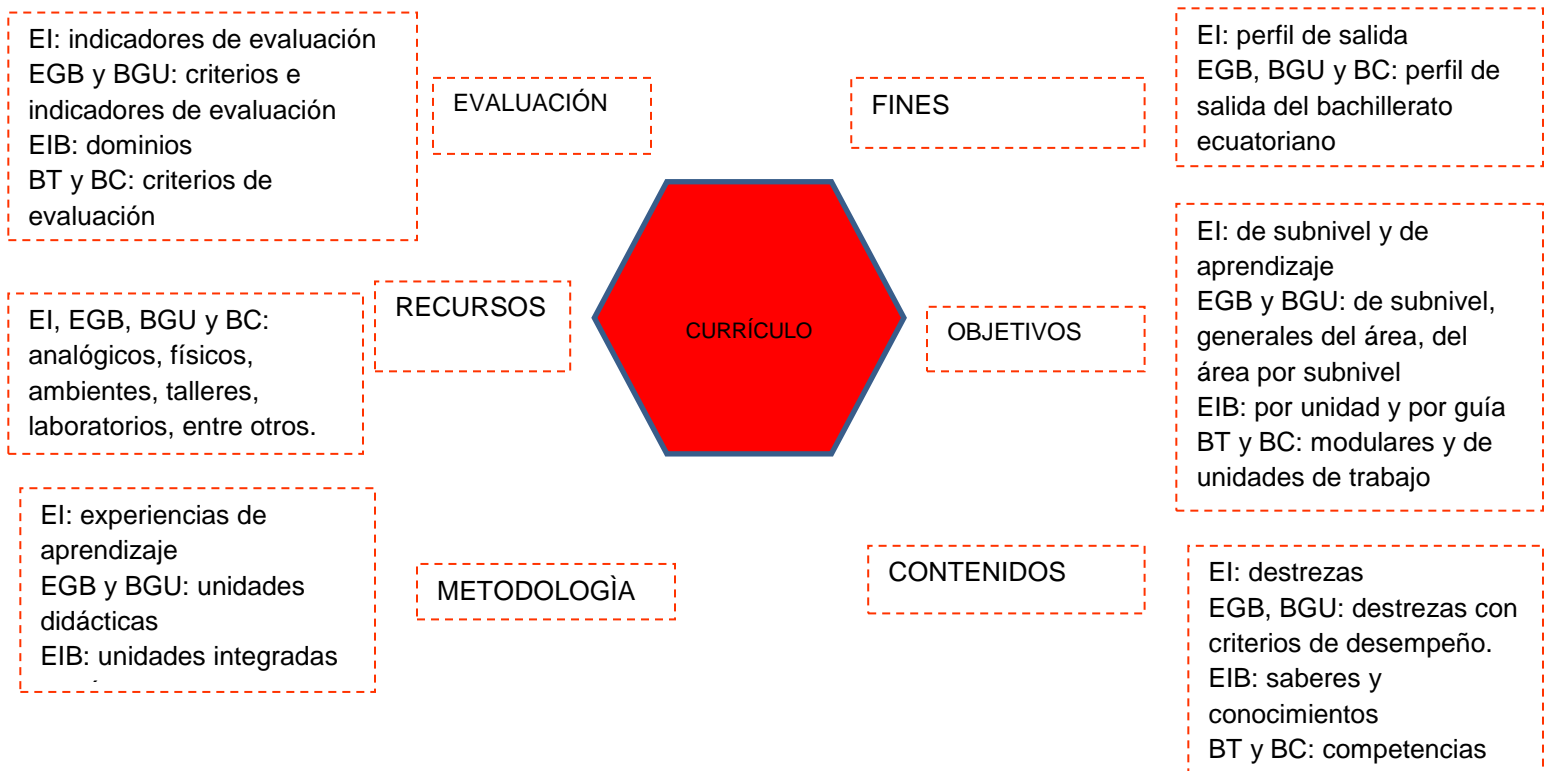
EI: indicadores de evaluación
EGB y BGU: criterios e indicadores de evaluación
EIB: dominios
BT y BC: criterios de evaluación

EVALUACIÓN

FINES

EI: perfil de salida
EGB, BGU y BC: perfil de salida del bachillerato ecuatoriano

CURRÍCULO

EI, EGB, BGU y BC: analógicos, físicos, ambientes, talleres, laboratorios, entre otros.

RECURSOS

OBJETIVOS

EI: de subnivel y de aprendizaje
EGB y BGU: de subnivel, generales del área, del área por subnivel
EIB: por unidad y por guía
BT y BC: modulares y de unidades de trabajo

EI: experiencias de aprendizaje
EGB y BGU: unidades didácticas
EIB: unidades integradas
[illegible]

METODOLOGÌA

CONTENIDOS

EI: destrezas
EGB, BGU: destrezas con criterios de desempeño.
EIB: saberes y conocimientos
BT y BC: competencias